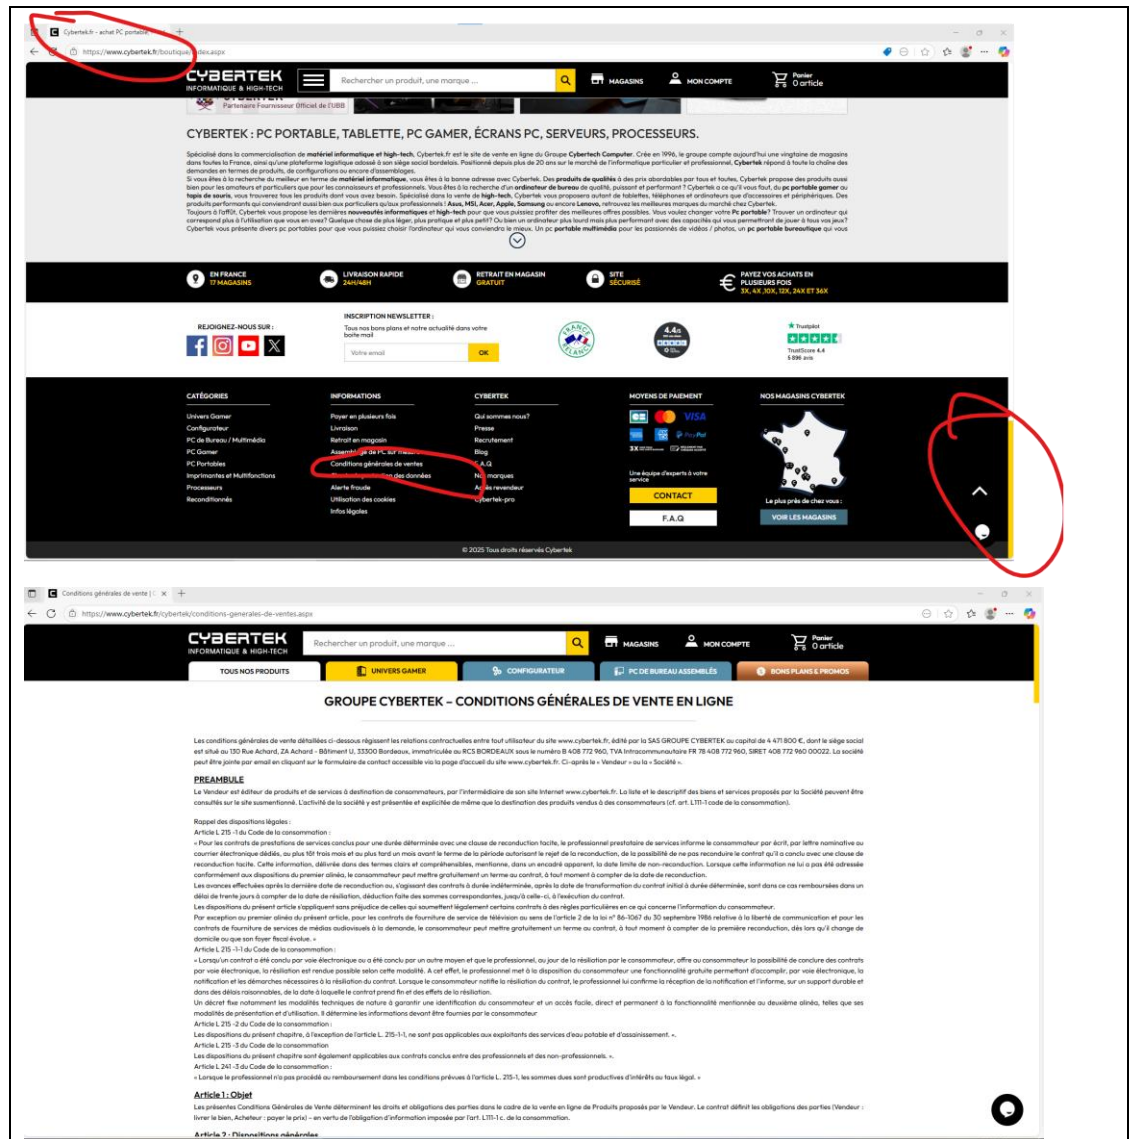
Cybertek.fr - achat PC portable

https://www.cybertek.fr/boutique/index.aspx

CYBERTEK
INFORMATIQUE & HIGH-TECH

Rechercher un produit, une marque ...

MAGASINS

MON COMPTE

Panier
0 article

Partenaire Fournisseur Officiel de l'UBB

CYBERTEK : PC PORTABLE, TABLETTE, PC GAMER, ÉCRANS PC, SERVEURS, PROCESSEURS.

Spécialisé dans la commercialisation de matériel informatique et high-tech, Cybertek.fr est le site de vente en ligne du Groupe Cybertek Computer. Crée en 1996, le groupe compte aujourd'hui une vingtaine de magasins dans toutes la France, ainsi qu'une plateforme logistique adossé à son siège social bordelais. Positionné depuis plus de 20 ans sur le marché de l'informatique particulier et professionnel, Cybertek répond à toute la chaîne des demandes en termes de produits, de configurations ou encore d'assemblages.

Si vous êtes à la recherche du meilleur en terme de matériel informatique, vous êtes à la bonne adresse avec Cybertek. Des produits de qualités à des prix abordables par tous et toutes, Cybertek propose des produits aussi bien pour les amateurs et particuliers que pour les connaisseurs et professionnels. Vous êtes à la recherche d'un ordinateur de bureau de qualité, puissant et performant ? Cybertek a ce qu'il vous faut, du pc portable gamer au tapis de souris, vous trouverez tous les produits dont vous avez besoin. Spécialisé dans la vente de high-tech, Cybertek vous proposons autant de tablettes, téléphones et ordinateurs que d'accessoires et périphériques. Des produits performants qui conviendront aussi bien aux particuliers qu'aux professionnels ! Asus, MSI, Acer, Apple, Samsung ou encore Lenovo, retrouvez les meilleures marques du marché chez Cybertek.

Toujours à l'affût, Cybertek vous propose les dernières nouveautés informatiques et high-tech pour que vous puissiez profiter des meilleures offres possibles. Vous voulez changer votre Pc portable? Trouver un ordinateur qui correspond plus à l'utilisation que vous en avez? Quelque chose de plus léger, plus puissant ou plus lourd mais plus performant avec des capacités qui vous permettront de faire à tous vos jeux? Cybertek vous présente divers pc portables pour que vous puissiez choisir l'ordinateur qui vous conviendra le mieux. Un pc portable multimédia pour les passionnés de vidéos / photos, un pc portable bureautique que vous

EN FRANCE
17 MAGASINS

LIVRAISON RAPIDE
24H/48H

RETRAIT EN MAGASIN
GRATUIT

SITE
SÉCURISÉ

PAYEZ VOS ACHATS EN PLUSIEURS FOIS
3X, 4X ,10X, 12X, 24X ET 36X

REJOIGNEZ-NOUS SUR :

INSCRIPTION NEWSLETTER :
Tous nos bons plans et notre actualité dans votre boite mail

Votre email

OK

4.4

Trustpilot
TrustScore 4.4
5 896 avis

CATÉGORIES
Univers Gamer
Configurateur
PC de Bureau / Multimédia
PC Gamer
PC Portables
Imprimantes et Multifonctions
Processeurs
Reconditionnés

INFORMATIONS
Payer en plusieurs fois
Livraison
Retrait en magasin
Ass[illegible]ge de PC sur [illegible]
Conditions générales de ventes
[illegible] des données
Alerte fraude
Utilisation des cookies
Infos légales

CYBERTEK
Qui sommes nous?
Presse
Recrutement
Blog
F.A.Q
No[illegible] marques
A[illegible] revendeur
Cybertek-pro

MOYENS DE PAIEMENT
VISA
PayPal
3X

Une équipe d'experts à votre service
CONTACT
F.A.Q

NOS MAGASINS CYBERTEK
Le plus près de chez vous :
VOIR LES MAGASINS

© 2025 Tous droits réservés Cybertek

Conditions générales de vente |

https://www.cybertek.fr/cybertek/conditions-generales-de-ventes.aspx

CYBERTEK
INFORMATIQUE & HIGH-TECH

Rechercher un produit, une marque ...

MAGASINS

MON COMPTE

Panier
0 article

TOUS NOS PRODUITS

UNIVERS GAMER

CONFIGURATEUR

PC DE BUREAU ASSEMBLÉS

BONS PLANS & PROMOS

GROUPE CYBERTEK – CONDITIONS GÉNÉRALES DE VENTE EN LIGNE

Les conditions générales de vente détaillées ci-dessous régissent les relations contractuelles entre tout utilisateur du site www.cybertek.fr, édité par la SAS GROUPE CYBERTEK au capital de 4 471 800 €, dont le siège social est situé au 130 Rue Achard, ZA Achard - Bâtiment U, 33300 Bordeaux, immatriculée au RCS BORDEAUX sous le numéro B 408 772 960, TVA Intracommunautaire FR 78 408 772 960, SIRET 408 772 960 00022. La société peut être jointe par email en cliquant sur le formulaire de contact accessible via la page d'accueil du site www.cybertek.fr. Ci-après le « Vendeur » ou la « Société ».

PREAMBULE

Le Vendeur est éditeur de produits et de services à destination de consommateurs, par l'intermédiaire de son site Internet www.cybertek.fr. La liste et le descriptif des biens et services proposés par la Société peuvent être consultés sur le site susmentionné. L'activité de la société y est présentée et explicitée de même que la destination des produits vendus à des consommateurs (cf. art. L111-1 code de la consommation).

Rappel des dispositions légales :
Article L 215 -1 du Code de la consommation :

« Pour les contrats de prestations de services conclus pour une durée déterminée avec une clause de reconduction tacite, le professionnel prestataire de services informe le consommateur par écrit, par lettre nominative ou courrier électronique dédiés, au plus tôt trois mois et au plus tard un mois avant le terme de la période autorisant le rejet de la reconduction, de la possibilité de ne pas reconduire le contrat qu'il a conclu avec une clause de reconduction tacite. Cette information, délivrée dans des termes clairs et compréhensibles, mentionne, dans un encadré apparent, la date limite de non-reconduction. Lorsque cette information ne lui a pas été adressée conformément aux dispositions du premier alinéa, le consommateur peut mettre gratuitement un terme au contrat, à tout moment à compter de la date de reconduction.

Les avances effectuées après la dernière date de reconduction ou, s'agissant des contrats à durée indéterminée, après la date de transformation du contrat initial à durée déterminée, sont dans ce cas remboursées dans un délai de trente jours à compter de la date de résiliation, déduction faite des sommes correspondantes, jusqu'à celle-ci, à l'exécution du contrat.

Les dispositions du présent article s'appliquent sans préjudice de celles qui soumettent légalement certains contrats à des règles particulières en ce qui concerne l'information du consommateur.

Par exception au premier alinéa du présent article, pour les contrats de fourniture de service de télévision au sens de l'article 2 de la loi n° 86-1067 du 30 septembre 1986 relative à la liberté de communication et pour les contrats de fourniture de services de médias audiovisuels à la demande, le consommateur peut mettre gratuitement un terme au contrat, à tout moment à compter de la première reconduction, dès lors qu'il change de domicile ou que son foyer fiscal évolue. »

Article L 215 -1-1 du Code de la consommation :

« Lorsqu'un contrat a été conclu par voie électronique ou a été conclu par un autre moyen et que le professionnel, au jour de la résiliation par le consommateur, offre au consommateur la possibilité de conclure des contrats par voie électronique, la résiliation est rendue possible selon cette modalité. A cet effet, le professionnel met à la disposition du consommateur une fonctionnalité gratuite permettant d'accomplir, par voie électronique, la notification et les démarches nécessaires à la résiliation du contrat. Lorsque le consommateur notifie la résiliation du contrat, le professionnel lui confirme la réception de la notification et l'informe, sur un support durable et dans des délais raisonnables, de la date à laquelle le contrat prend fin et des effets de la résiliation.

Un décret fixe notamment les modalités techniques de nature à garantir une identification du consommateur et un accès facile, direct et permanent à la fonctionnalité mentionnée au deuxième alinéa, telles que ses modalités de présentation et d'utilisation. Il détermine les informations devant être fournies par le consommateur

Article L 215 -2 du Code de la consommation :

Les dispositions du présent chapitre, à l'exception de l'article L. 215-1-1, ne sont pas applicables aux exploitants des services d'eau potable et d'assainissement. ».

Article L 215 -3 du Code de la consommation

Les dispositions du présent chapitre sont également applicables aux contrats conclus entre des professionnels et des non-professionnels. ».

Article L 241 -3 du Code de la consommation :

« Lorsque le professionnel n'a pas procédé au remboursement dans les conditions prévues à l'article L. 215-1, les sommes dues sont productives d'intérêts au taux légal. »

Article 1 : Objet

Les présentes Conditions Générales de Vente déterminent les droits et obligations des parties dans le cadre de la vente en ligne de Produits proposés par le Vendeur. Le contrat définit les obligations des parties (Vendeur : livrer le bien, Acheteur : payer le prix) – en vertu de l'obligation d'information imposée par l'art. L111-1 c. de la consommation.

Article 2 : Dispositions générales